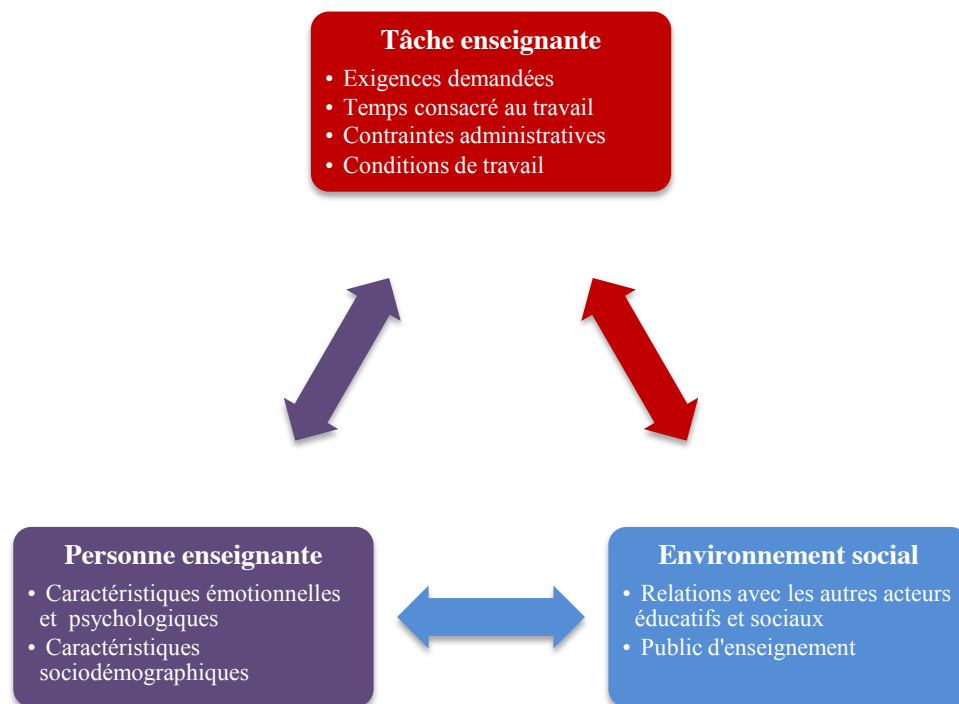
Tâche enseignante
• Exigences demandées
• Temps consacré au travail
• Contraintes administratives
• Conditions de travail

Personne enseignante
• Caractéristiques émotionnelles et psychologiques
• Caractéristiques sociodémographiques

Environnement social
• Relations avec les autres acteurs éducatifs et sociaux
• Public d'enseignement